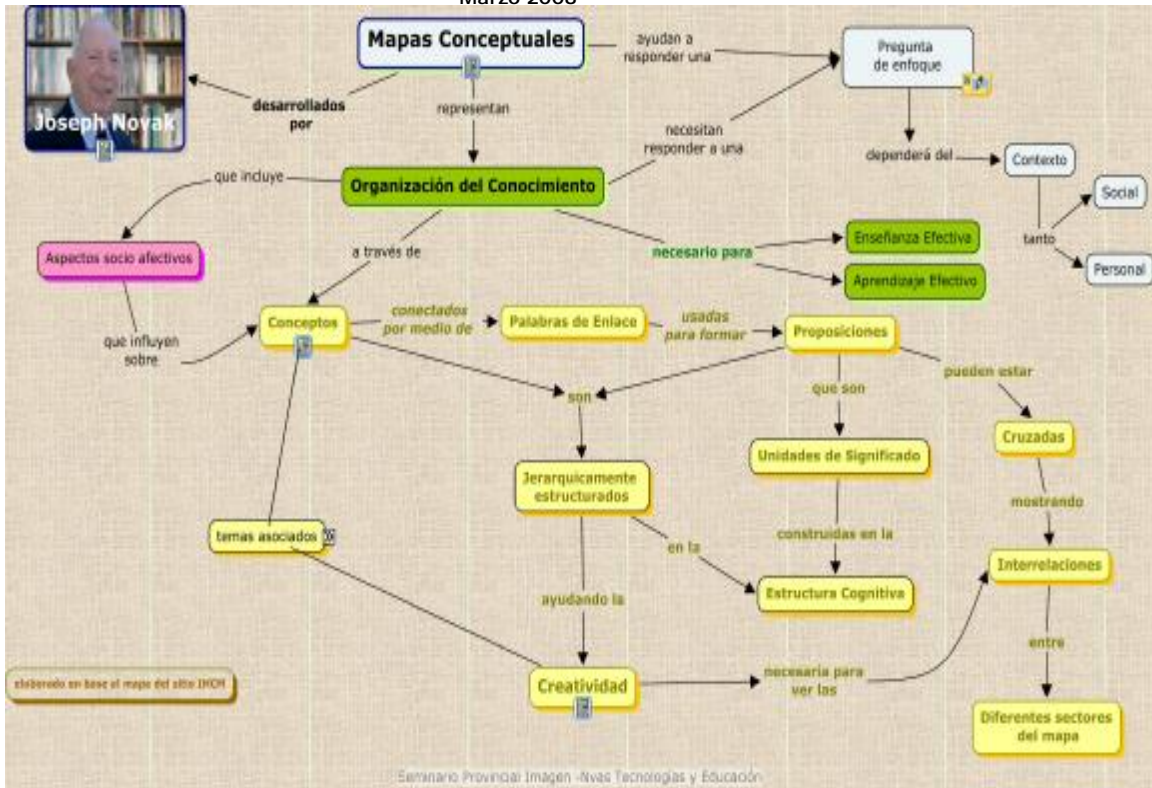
Marzo 2008

Mapas Conceptuales

ayudan a responder una

Pregunta de enfoque

Joseph Novak

desarrollados por

representan

necesitan responder a una

dependerá del

Contexto

Social

tanto

Personal

que incluye

Organización del Conocimiento

Aspectos socio afectivos

a través de

necesario para

Enseñanza Efectiva

Aprendizaje Efectivo

que influyen sobre

Conceptos

conectados por medio de

Palabras de Enlace

usadas para formar

Proposiciones

son

que son

pueden estar

Cruzadas

Jerarquicamente estructurados

Unidades de Significado

mostrando

temas asociados

en la

construidas en la

Interrelaciones

ayudando la

Estructura Cognitiva

entre

elaborado en base al mapa del sitio IHCM

Creatividad

necesaria para ver las

Diferentes sectores del mapa

Seminario Provincial Imagen -Nvas Tecnologias y Educación